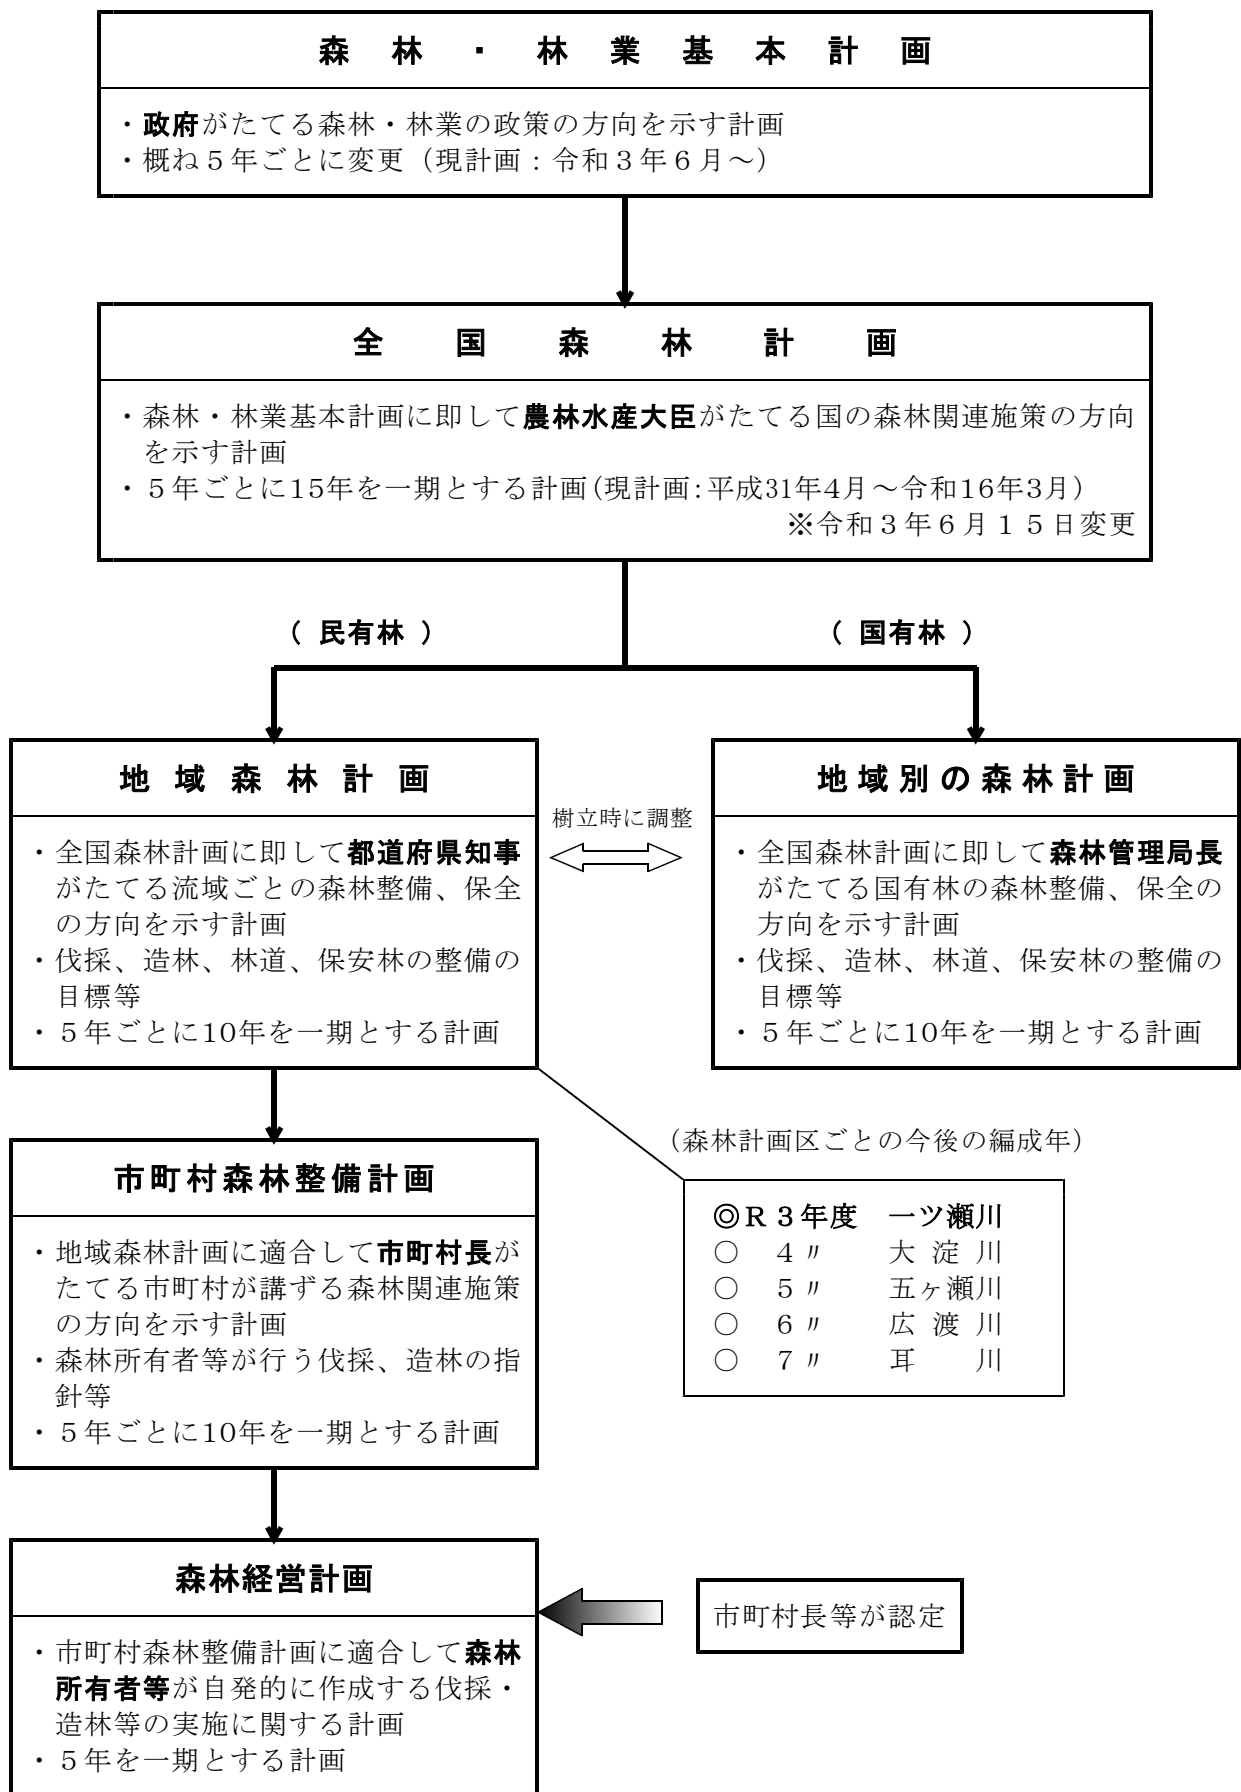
森林・林業基本計画

・政府がたてる森林・林業の政策の方向を示す計画
・概ね５年ごとに変更（現計画：令和３年６月～）

全国森林計画

・森林・林業基本計画に即して農林水産大臣がたてる国の森林関連施策の方向を示す計画
・５年ごとに15年を一期とする計画(現計画:平成31年4月～令和16年3月)
※令和３年６月１５日変更

（民有林）

（国有林）

地域森林計画

・全国森林計画に即して都道府県知事がたてる流域ごとの森林整備、保全の方向を示す計画
・伐採、造林、林道、保安林の整備の目標等
・５年ごとに10年を一期とする計画

樹立時に調整

地域別の森林計画

・全国森林計画に即して森林管理局長がたてる国有林の森林整備、保全の方向を示す計画
・伐採、造林、林道、保安林の整備の目標等
・５年ごとに10年を一期とする計画

（森林計画区ごとの今後の編成年）

◎Ｒ３年度　一ツ瀬川
○　４〃　大淀川
○　５〃　五ヶ瀬川
○　６〃　広渡川
○　７〃　耳川

市町村森林整備計画

・地域森林計画に適合して市町村長がたてる市町村が講ずる森林関連施策の方向を示す計画
・森林所有者等が行う伐採、造林の指針等
・５年ごとに10年を一期とする計画

森林経営計画

・市町村森林整備計画に適合して森林所有者等が自発的に作成する伐採・造林等の実施に関する計画
・５年を一期とする計画

市町村長等が認定